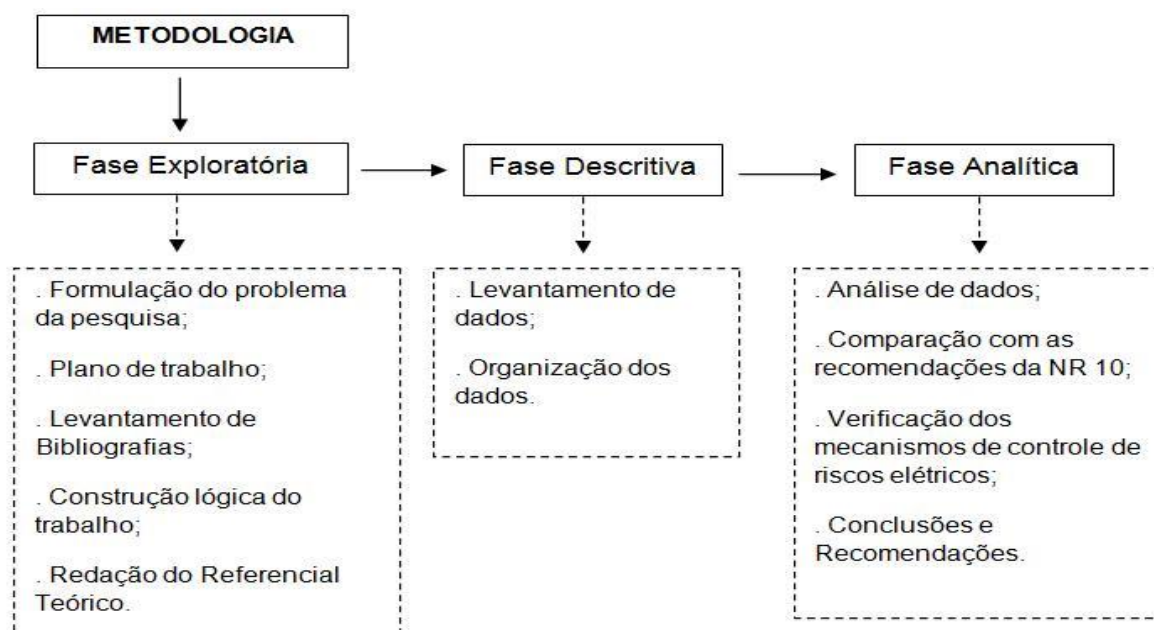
METODOLOGIA

Fase Exploratória

Fase Descritiva

Fase Analítica

. Formulação do problema da pesquisa;

. Plano de trabalho;

. Levantamento de Bibliografias;

. Construção lógica do trabalho;

. Redação do Referencial Teórico.

. Levantamento de dados;

. Organização dos dados.

. Análise de dados;

. Comparação com as recomendações da NR 10;

. Verificação dos mecanismos de controle de riscos elétricos;

. Conclusões e Recomendações.